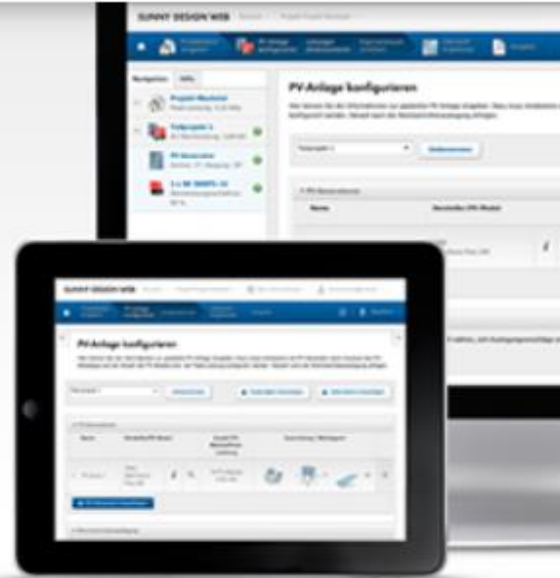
SUNNY DESIGN WEB

Navigation

Projekt-Musterer

Teilprojekt 1

PV-Generator

PV-Anlage konfigurieren

Teilprojekt 1

Name

Hersteller | PV-Modul

SUNNY DESIGN WEB

PV-Anlage konfigurieren

Teilprojekt 1

Name

Hersteller/PV-Modul

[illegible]